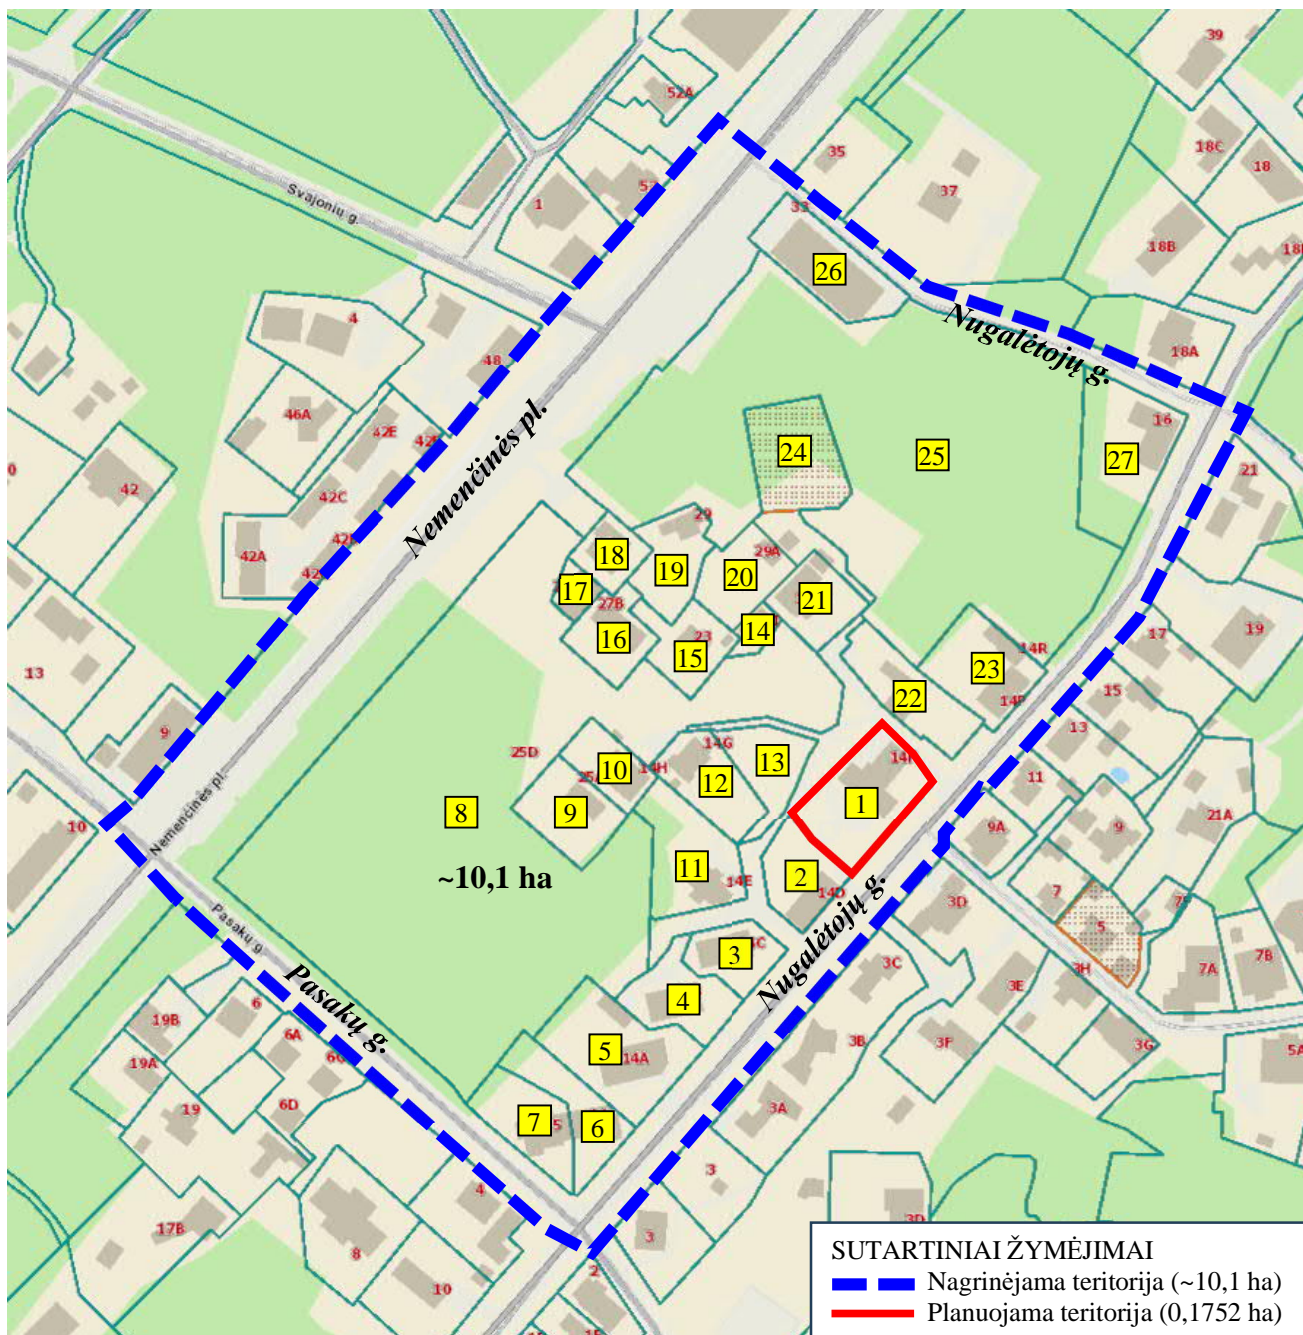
39
52A
35
18C
18
5
1
37
Svajonių g.
33
26
18B
18
Nugalėtojų g.
4
48
18A
16
46A
42E
42
Nemenčinės pl.
24
25
27
21
42
42C
29
42A
42
18
19
20
29A
21
17
27B
16
15
14
17
19
13
14R
23
15
22
14P
13
9
25D
14G
13
14H
10
12
14I
1
11
10
9
9A
9
21A
Nemenčinės pl.
8
~10,1 ha
11
14E
2
14D
7
3D
Pasakų g.
3
3C
7A
7B
Nugalėtojų g.
3H
3E
19B
6
4
6A
Pasakų g.
6C
5
14A
3B
3F
3G
5A
19A
6D
19
7
6
3A
3
17B
8
4
3
3D
10
2
SUTARTINIAI ŽYMĖJIMAI
Nagrinėjama teritorija (~10,1 ha)
Planuojama teritorija (0,1752 ha)